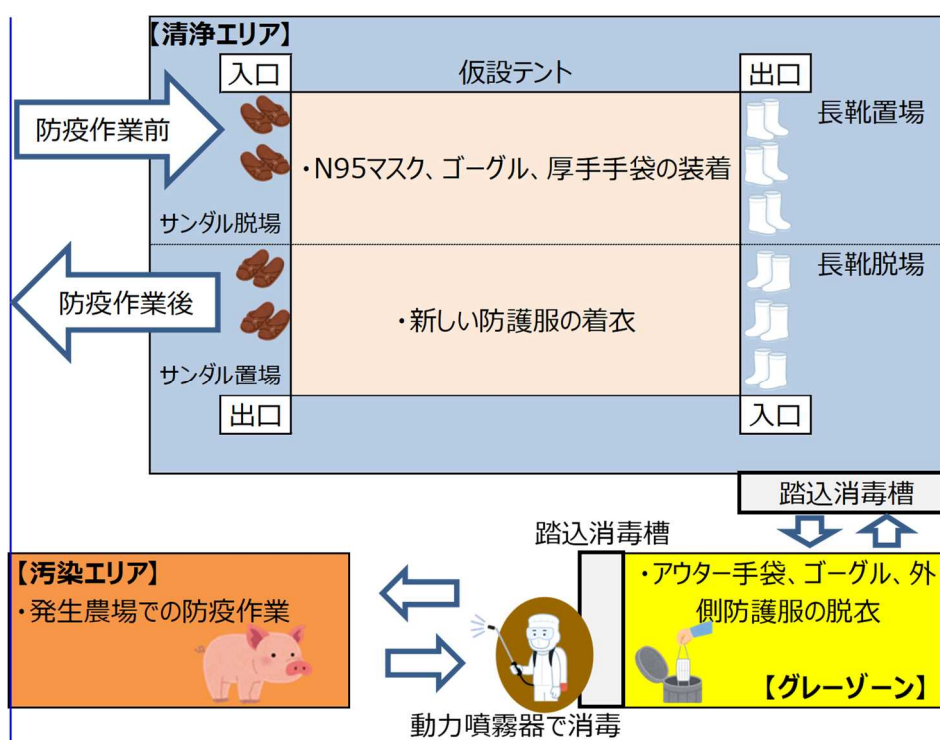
【清浄エリア】

入口

仮設テント

出口

防疫作業前

長靴置場

・N95マスク、ゴーグル、厚手手袋の装着

サンダル脱場

長靴脱場

防疫作業後

・新しい防護服の着衣

サンダル置場

出口

入口

踏込消毒槽

踏込消毒槽

【汚染エリア】
・発生農場での防疫作業

・アウター手袋、ゴーグル、外側防護服の脱衣

【グレーゾーン】

動力噴霧器で消毒